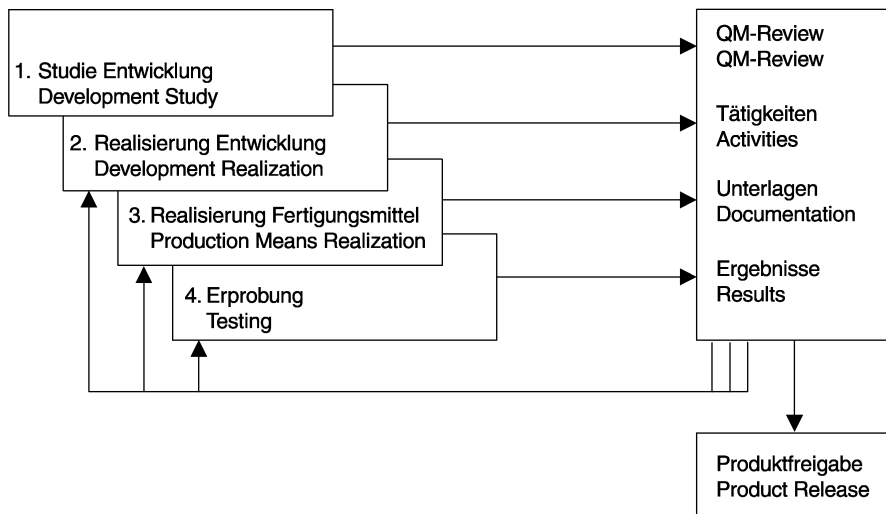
1. Studie Entwicklung
Development Study

2. Realisierung Entwicklung
Development Realization

3. Realisierung Fertigungsmittel
Production Means Realization

4. Erprobung
Testing

QM-Review
QM-Review

Tätigkeiten
Activities

Unterlagen
Documentation

Ergebnisse
Results

Produktfreigabe
Product Release